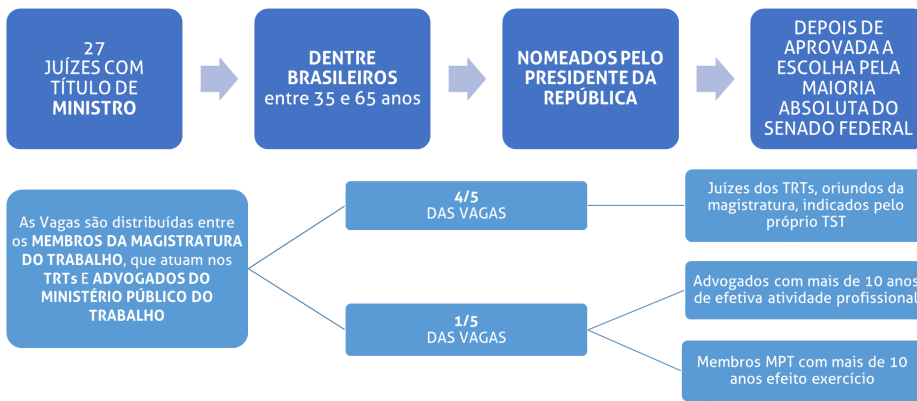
27 JUÍZES COM TÍTULO DE MINISTRO

DENTRE BRASILEIROS entre 35 e 65 anos

NOMEADOS PELO PRESIDENTE DA REPÚBLICA

DEPOIS DE APROVADA A ESCOLHA PELA MAIORIA ABSOLUTA DO SENADO FEDERAL

As Vagas são distribuídas entre os MEMBROS DA MAGISTRATURA DO TRABALHO, que atuam nos TRTs E ADVOGADOS DO MINISTÉRIO PÚBLICO DO TRABALHO

4/5 DAS VAGAS

Juízes dos TRTs, oriundos da magistratura, indicados pelo próprio TST

1/5 DAS VAGAS

Advogados com mais de 10 anos de efetiva atividade profissional

Membros MPT com mais de 10 anos efeito exercício